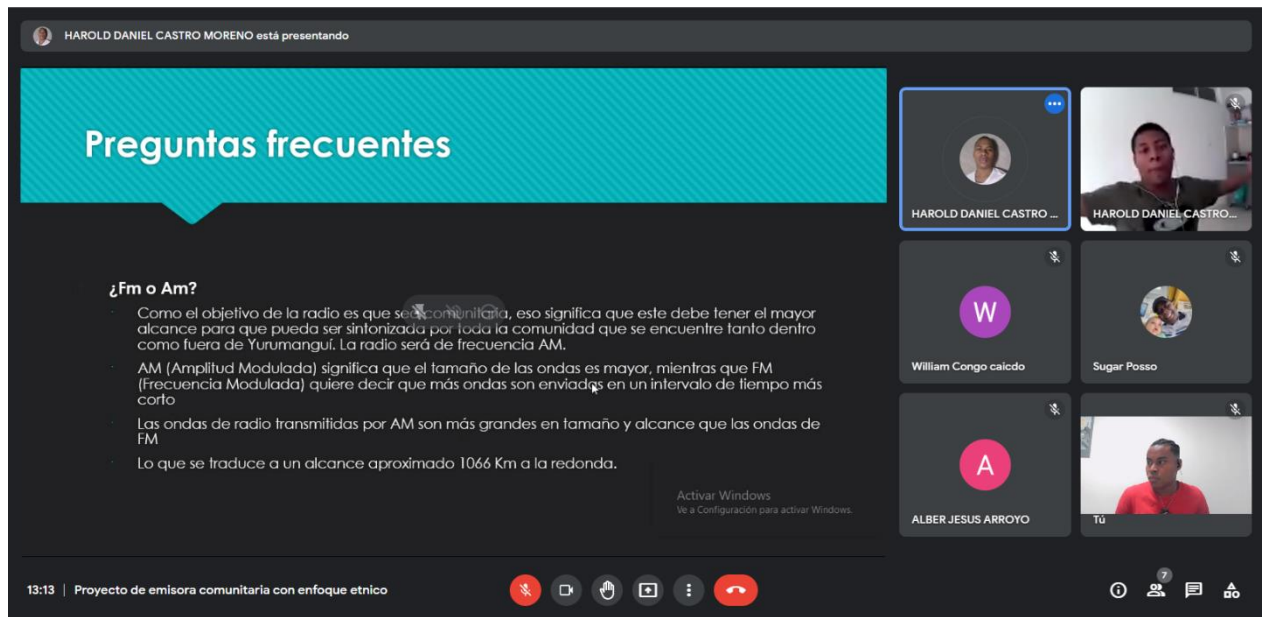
HAROLD DANIEL CASTRO MORENO está presentando

Preguntas frecuentes

¿Fm o Am?

Como el objetivo de la radio es que sea comunitaria, eso significa que este debe tener el mayor alcance para que pueda ser sintonizada por toda la comunidad que se encuentre tanto dentro como fuera de Yurumanguí. La radio será de frecuencia AM.

AM (Amplitud Modulada) significa que el tamaño de las ondas es mayor, mientras que FM (Frecuencia Modulada) quiere decir que más ondas son enviadas en un intervalo de tiempo más corto

Las ondas de radio transmitidas por AM son más grandes en tamaño y alcance que las ondas de FM

Lo que se traduce a un alcance aproximado 1066 Km a la redonda.

Activar Windows
Ve a Configuración para activar Windows.

HAROLD DANIEL CASTRO ...
HAROLD DANIEL CASTRO...
W
William Congo caicdo
Sugar Posso
A
ALBER JESUS ARROYO
Tú

13:13 | Proyecto de emisora comunitaria con enfoque etnico

7